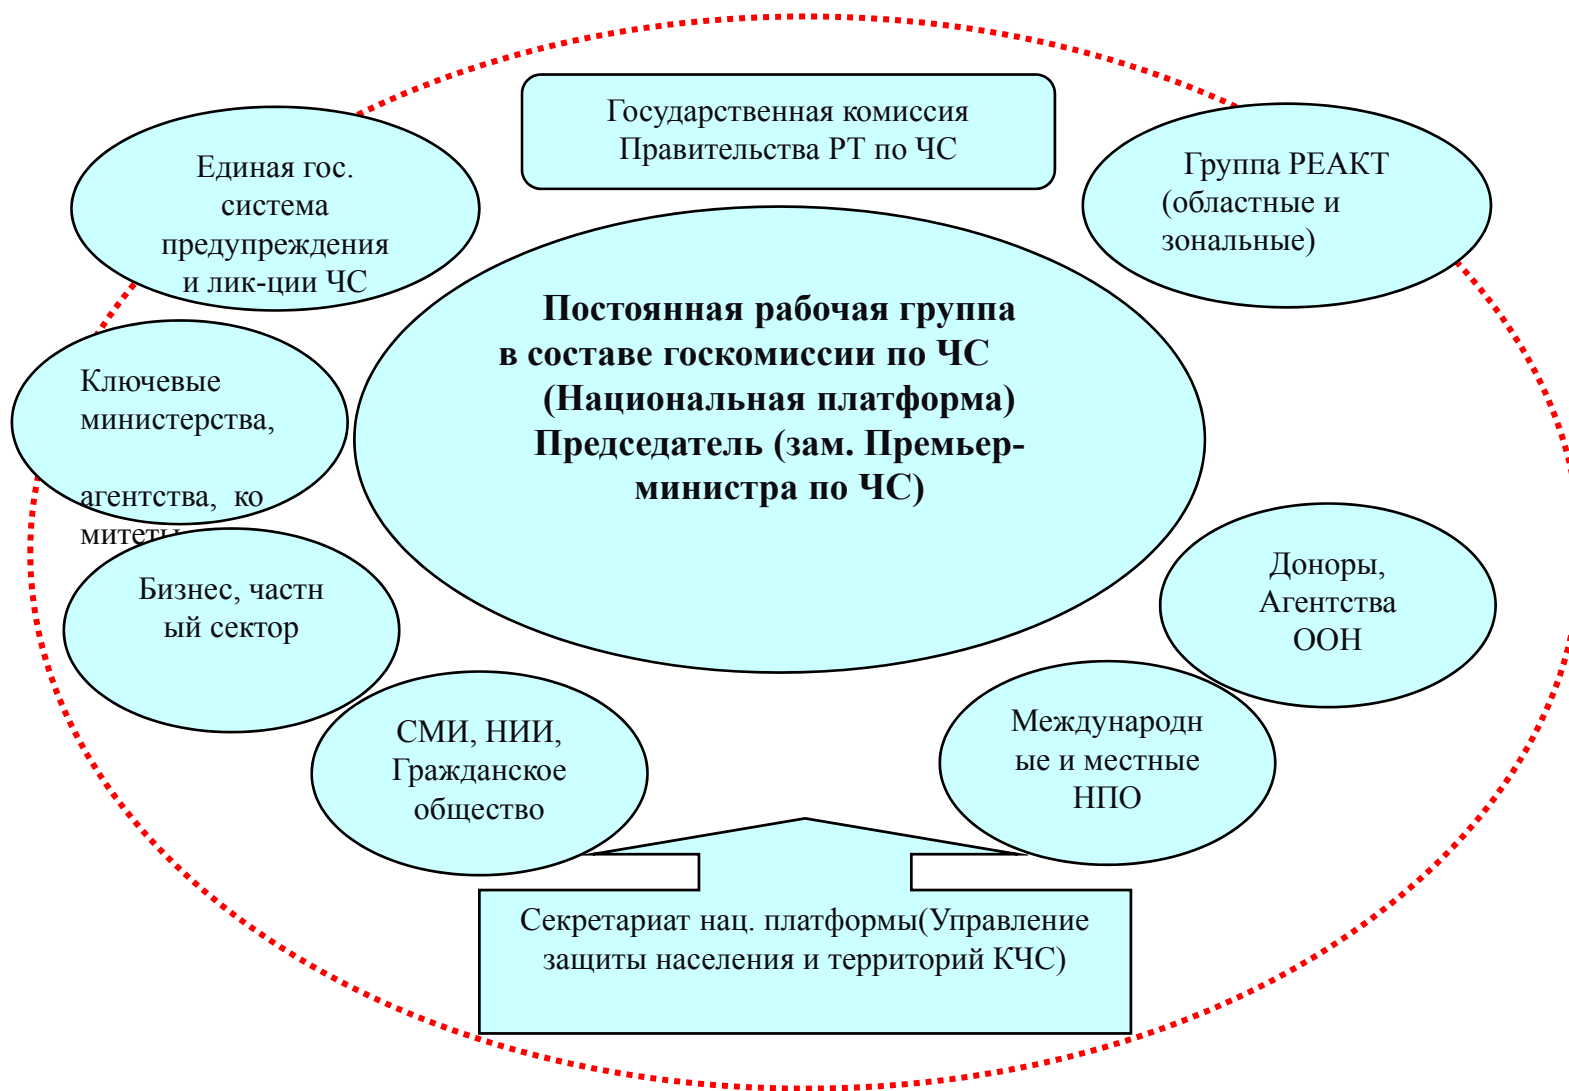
Государственная комиссия Правительства РТ по ЧС

Единая гос. система предупреждения и лик-ции ЧС

Группа РЕАКТ (областные и зональные)

Постоянная рабочая группа в составе госкомиссии по ЧС (Национальная платформа) Председатель (зам. Премьер-министра по ЧС)

Ключевые министерства,

агентства, ко митеты

Бизнес, частн ый сектор

Доноры, Агентства ООН

СМИ, НИИ, Гражданское общество

Международн ые и местные НПО

Секретариат нац. платформы(Управление защиты населения и территорий КЧС)